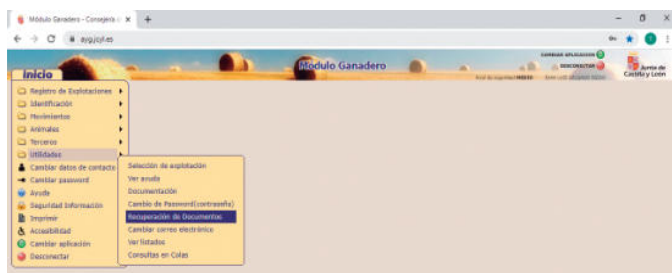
Módulo Ganadero - Consejería d ×
+
aysjcyl.es
Inicio
Módulo Ganadero
CAMBIAR APLICACIÓN
DESCONECTAR
Junta de Castilla y León
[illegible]
Registro de Explotaciones
Identificación
Movimientos
Animales
Terceros
Utilidades
Cambiar datos de contacto
Cambiar password
Ayuda
Seguridad Información
Imprimir
Accesibilidad
Cambiar aplicación
Desconectar
Selección de explotación
Ver ayuda
Documentación
Cambio de Password(contraseña)
Recuperación de Documentos
Cambiar correo electrónico
Ver listados
Consultas en Colas